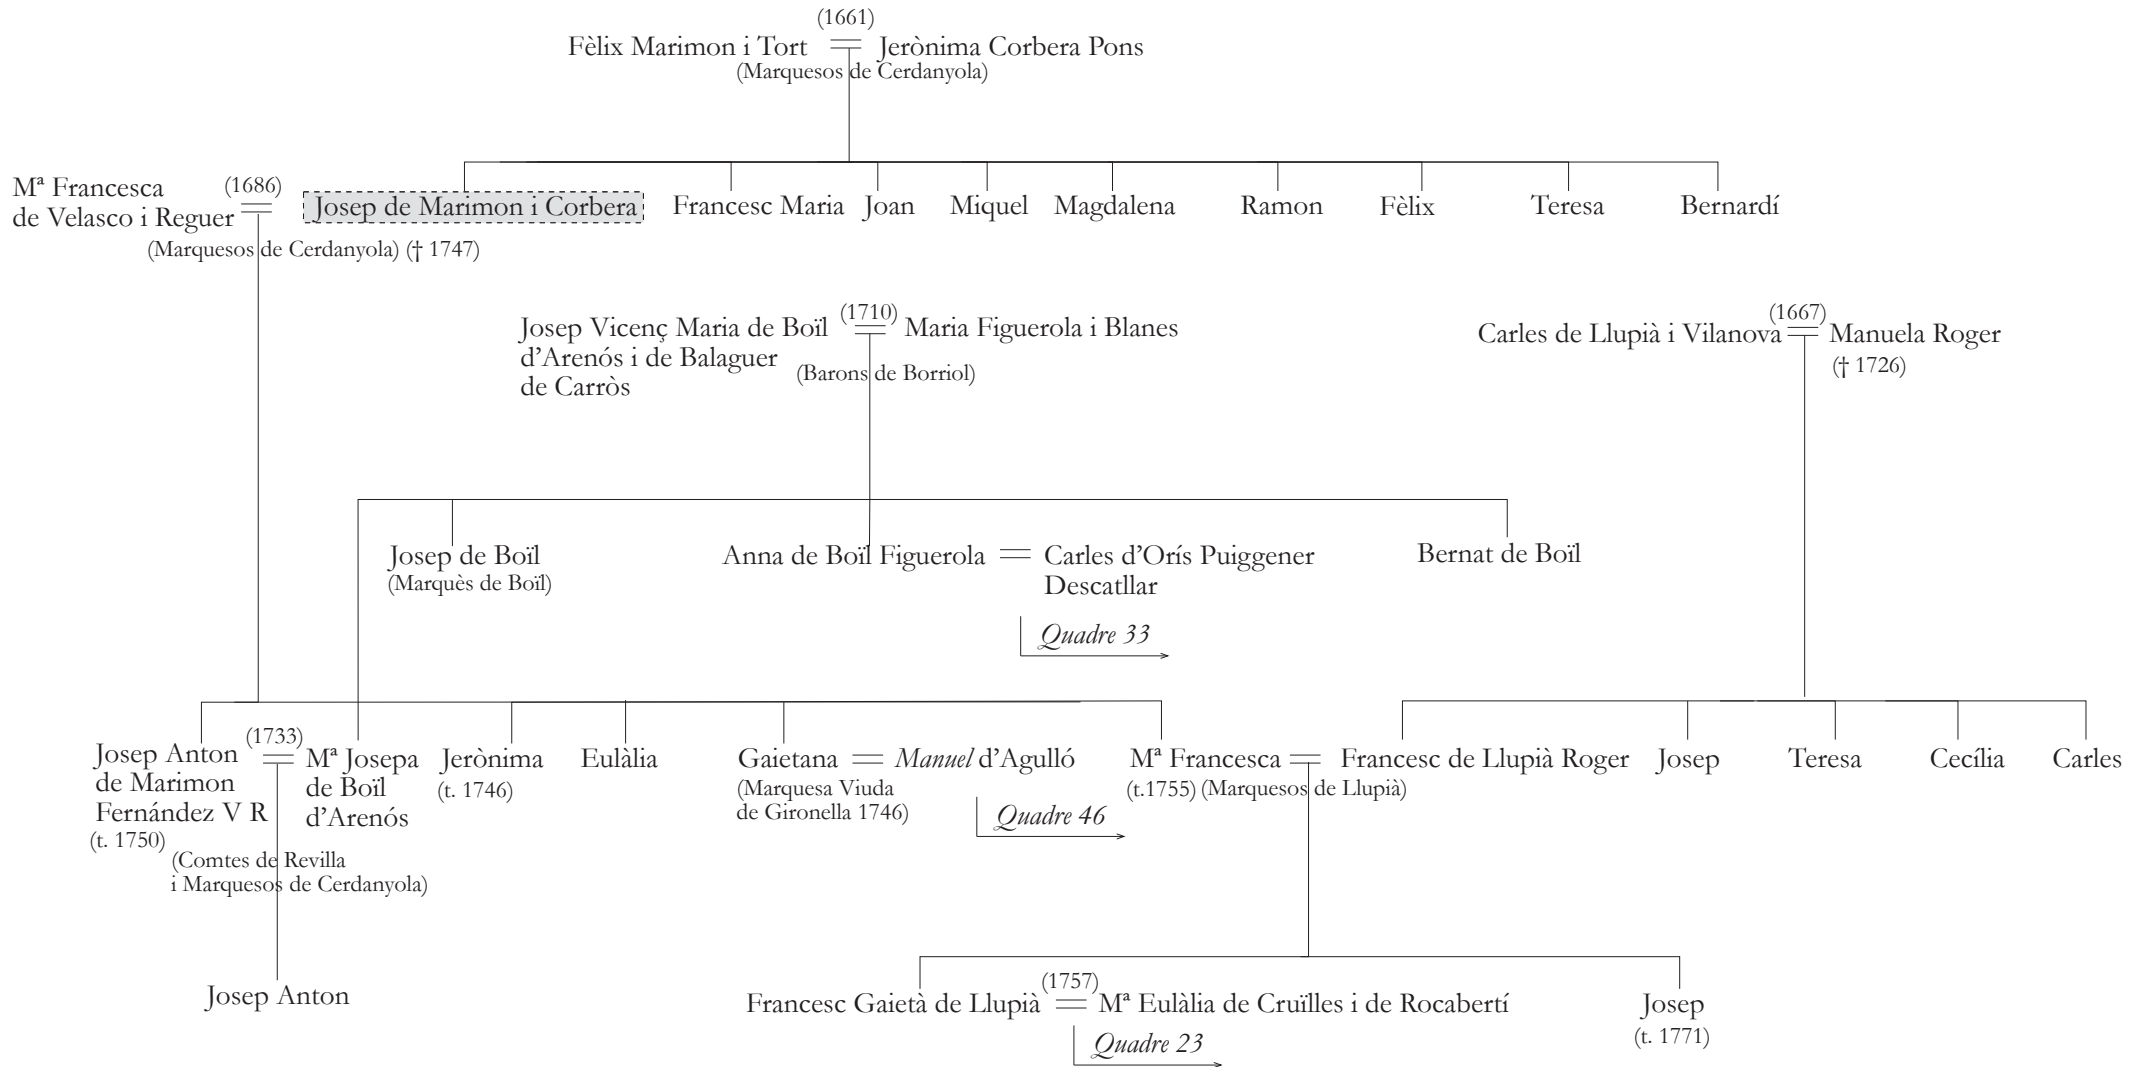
(1661)
Fèlix Marimon i Tort = Jerònima Corbera Pons
(Marquesos de Cerdanyola)

Mª Francesca de Velasco i Reguer (1686) = Josep de Marimon i Corbera
(Marquesos de Cerdanyola) († 1747)

Francesc Maria
Joan
Miquel
Magdalena
Ramon
Fèlix
Teresa
Bernardí

Josep Vicenç Maria de Boïl d'Arenós i de Balaguer de Carròs (1710) = Maria Figuerola i Blanes
(Barons de Borriol)

Carles de Llupià i Vilanova (1667) = Manuela Roger
(† 1726)

Josep de Boïl
(Marquès de Boïl)

Anna de Boïl Figuerola = Carles d'Orís Puiggener Descatllar
Quadre 33

Bernat de Boïl

Josep Anton de Marimon Fernández V R (1733) = Mª Josepa de Boïl d'Arenós
(t. 1750)
(Comtes de Revilla i Marquesos de Cerdanyola)

Jerònima
(t. 1746)

Eulàlia

Gaietana = Manuel d'Agulló
(Marquesa Viuda de Gironella 1746)
Quadre 46

Mª Francesca = Francesc de Llupià Roger
(t.1755) (Marquesos de Llupià)

Josep
Teresa
Cecília
Carles

Josep Anton

Francesc Gaietà de Llupià (1757) = Mª Eulàlia de Cruïlles i de Rocabertí
Quadre 23

Josep
(t. 1771)